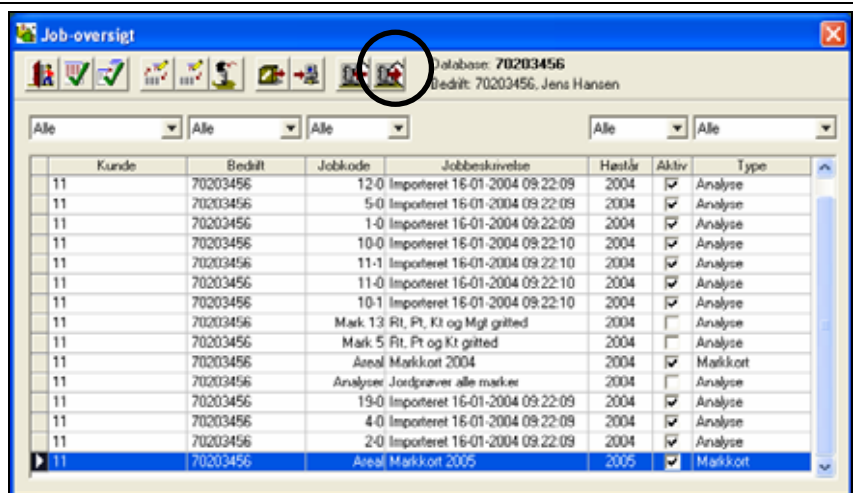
Job-oversigt

Database: 70203456
Bedrift: 70203456, Jens Hansen

Alle | Alle | Alle | Alle | Alle

| Kunde | Bedrift | Jobkode | Jobbeskrivelse | Høstår | Aktiv | Type |
|---|---|---|---|---|---|---|
| 11 | 70203456 | 12-0 | Importeret 16-01-2004 09:22:09 | 2004 | ☑ | Analyse |
| 11 | 70203456 | 5-0 | Importeret 16-01-2004 09:22:09 | 2004 | ☑ | Analyse |
| 11 | 70203456 | 1-0 | Importeret 16-01-2004 09:22:09 | 2004 | ☑ | Analyse |
| 11 | 70203456 | 10-0 | Importeret 16-01-2004 09:22:10 | 2004 | ☑ | Analyse |
| 11 | 70203456 | 11-1 | Importeret 16-01-2004 09:22:10 | 2004 | ☑ | Analyse |
| 11 | 70203456 | 11-0 | Importeret 16-01-2004 09:22:10 | 2004 | ☑ | Analyse |
| 11 | 70203456 | 10-1 | Importeret 16-01-2004 09:22:10 | 2004 | ☑ | Analyse |
| 11 | 70203456 | Mark 13 | Rt, Pt, Kt og Mgt gritted | 2004 | ☐ | Analyse |
| 11 | 70203456 | Mark 5 | Rt, Pt og Kt gritted | 2004 | ☐ | Analyse |
| 11 | 70203456 | Areal | Markkort 2004 | 2004 | ☑ | Markkort |
| 11 | 70203456 | Analyser | Jordprøver alle marker | 2004 | ☐ | Analyse |
| 11 | 70203456 | 19-0 | Importeret 16-01-2004 09:22:09 | 2004 | ☑ | Analyse |
| 11 | 70203456 | 4-0 | Importeret 16-01-2004 09:22:09 | 2004 | ☑ | Analyse |
| 11 | 70203456 | 2-0 | Importeret 16-01-2004 09:22:09 | 2004 | ☑ | Analyse |
| 11 | 70203456 | Areal | Markkort 2005 | 2005 | ☑ | Markkort |